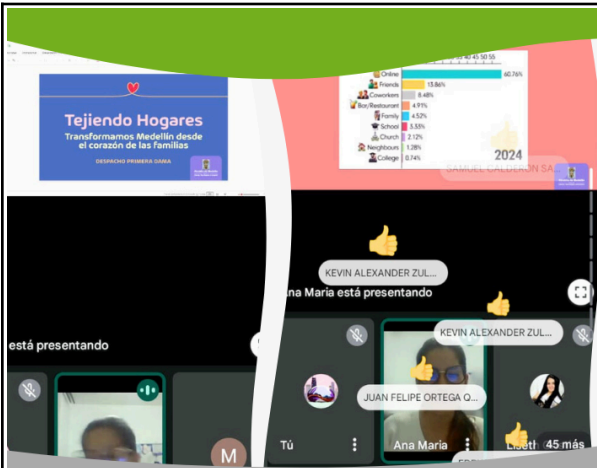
Tejiendo Hogares

Transformamos Medellín desde el corazón de las familias

DESPACHO PRIMERA DAMA

40 45 50 55

| | |
|---|---|
| Online | 60.76% |
| Friends | 15.86% |
| Coworkers | 8.48% |
| Bar/Restaurant | 4.91% |
| Family | 4.52% |
| School | 3.55% |
| Church | 2.12% |
| Neighbours | 1.28% |
| College | 0.74% |

2024

SAMUEL CALDERON SA

KEVIN ALEXANDER ZUL...

Ana Maria está presentando

está presentando

KEVIN ALEXANDER ZUL...

JUAN FELIPE ORTEGA Q...

Tú

Ana Maria

Lisett

45 más

M